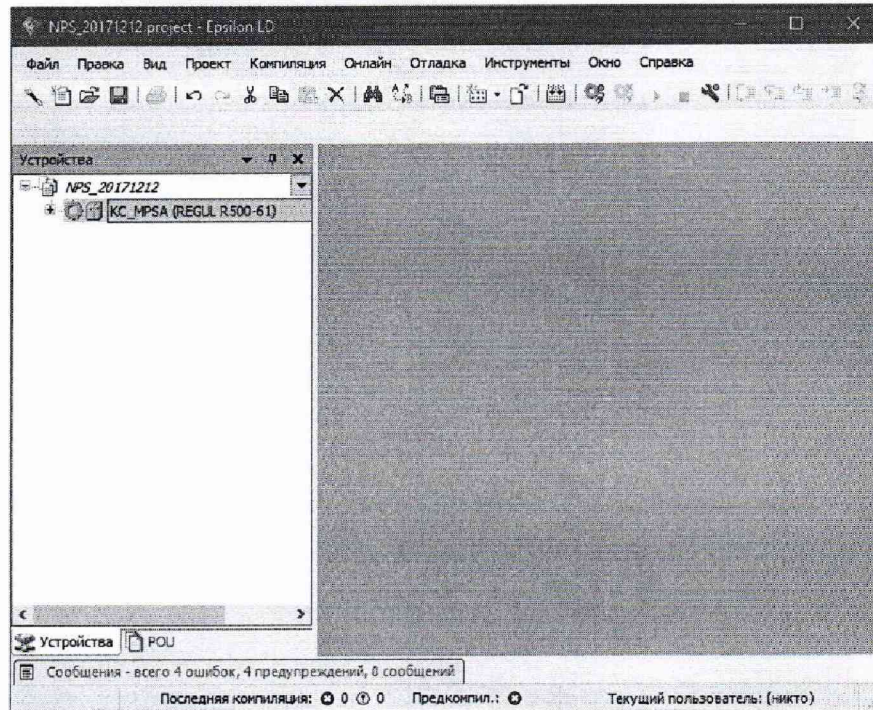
NPS_20171212.project - Epsilon LD

Файл Правка Вид Проект Компиляция Онлайн Отладка Инструменты Окно Справка

Устройства

NPS_20171212

KC_MPSA (REGUL R500-61)

Устройства POU

Сообщения - всего 4 ошибок, 4 предупреждений, 0 сообщений

Последняя компиляция: 0 0 Предкомпил.: Текущий пользователь: (никто)